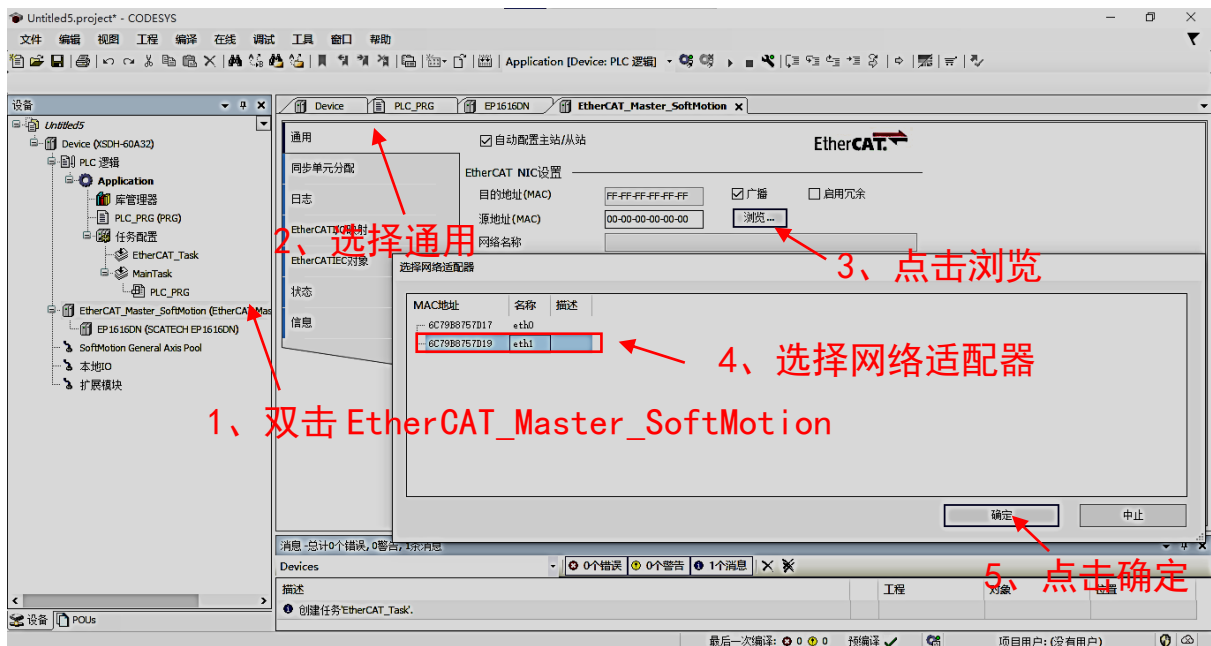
Untitled5.project* - CODESYS

文件 编辑 视图 工程 编译 在线 调试 工具 窗口 帮助

Application [Device: PLC 逻辑]

设备

Untitled5
Device (XSDH-60A32)
PLC 逻辑
Application
库管理器
PLC_PRG (PRG)
任务配置
EtherCAT_Task
MainTask
PLC_PRG
EtherCAT_Master_SoftMotion (EtherCAT Mas
EP1616DN (SCATECH EP1616DN)
SoftMotion General Axis Pool
本地IO
扩展模块

设备 POUs

Device PLC_PRG EP1616DN EtherCAT_Master_SoftMotion

通用
同步单元分配
日志
EtherCAT I/O映射
EtherCAT IEC对象
状态
信息

自动配置主站/从站

EtherCAT.

EtherCAT NIC设置
目的地址(MAC) FF-FF-FF-FF-FF-FF 广播 启用冗余
源地址(MAC) 00-00-00-00-00-00 浏览...
网络名称

选择网络适配器

| MAC地址 | 名称 | 描述 |
|---|---|---|
| 6C79B8757D17 | eth0 | |
| 6C79B8757D19 | eth1 | |

确定 中止

1、双击 EtherCAT_Master_SoftMotion
2、选择通用
3、点击浏览
4、选择网络适配器
5、点击确定

消息 -总计0个错误, 0警告, 1条消息
Devices 0个错误 0个警告 1个消息
描述 工程 对象 位置
创建任务'EtherCAT_Task'.

最后一次编译: 0 0 预编译 项目用户: (没有用户)